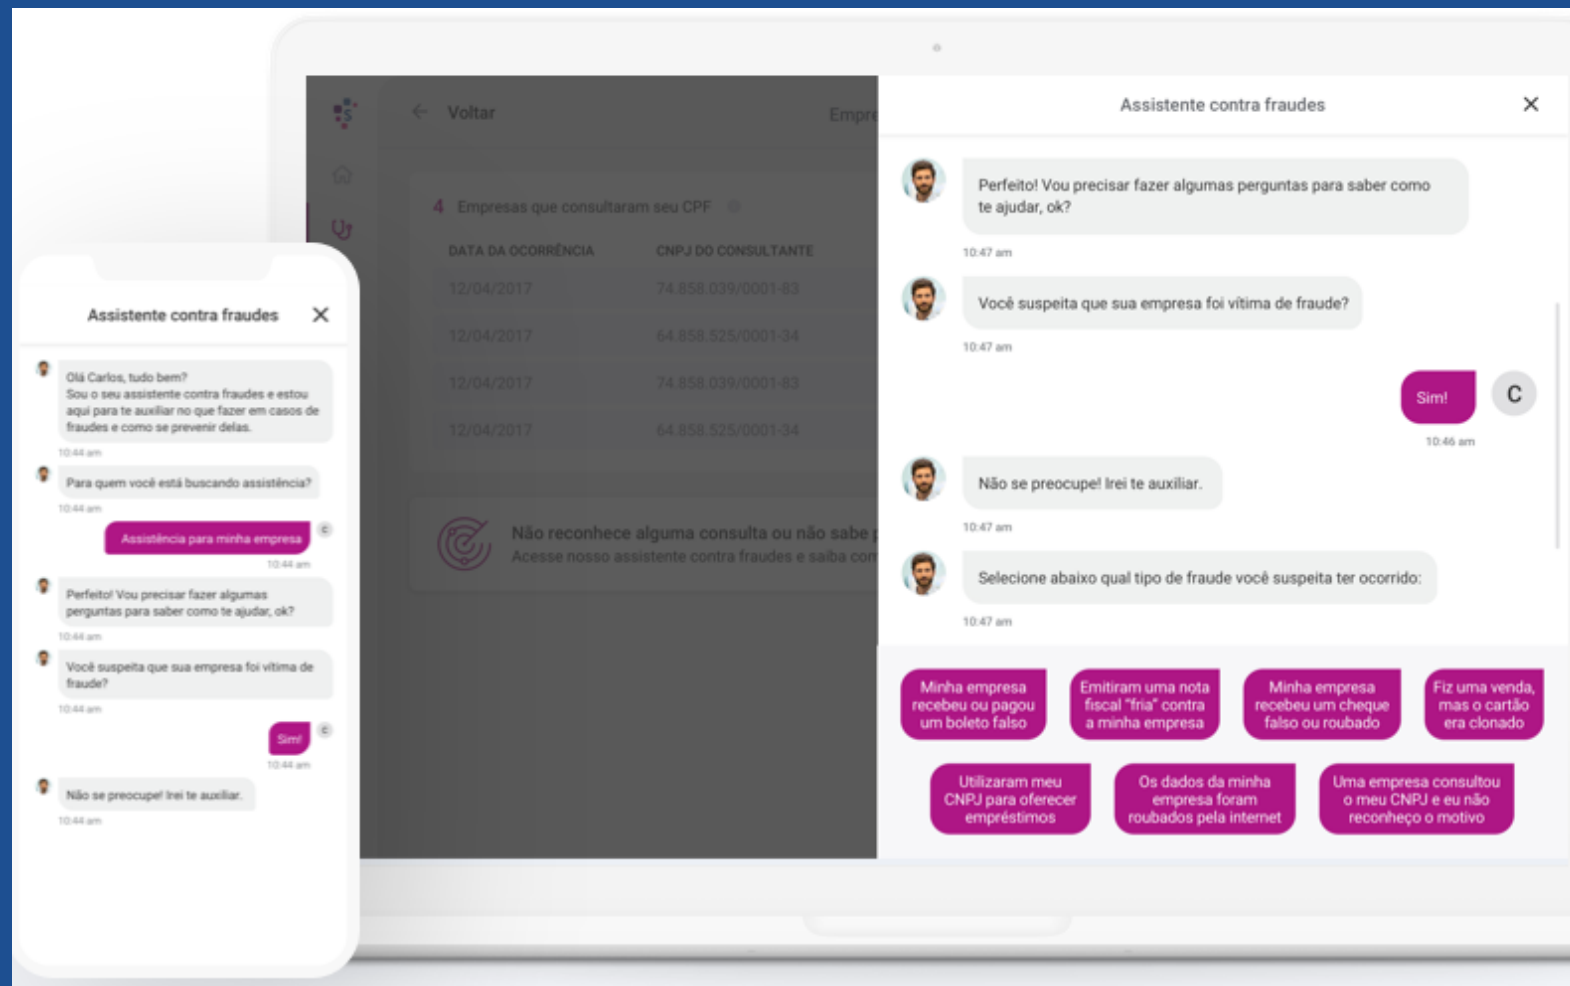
Voltar

Empr

4 Empresas que consultaram seu CPF

| DATA DA OCORRÊNCIA | CNPJ DO CONSULTANTE |
|---|---|
| 12/04/2017 | 74.858.039/0001-83 |
| 12/04/2017 | 64.858.525/0001-34 |
| 12/04/2017 | 74.858.039/0001-83 |
| 12/04/2017 | 64.858.525/0001-34 |

Não reconhece alguma consulta ou não sabe
Acesse nosso assistente contra fraudes e saiba co

Assistente contra fraudes ✕

Perfeito! Vou precisar fazer algumas perguntas para saber como te ajudar, ok?
10:47 am

Você suspeita que sua empresa foi vítima de fraude?
10:47 am

Sim!
C
10:46 am

Não se preocupe! Irei te auxiliar.
10:47 am

Selecione abaixo qual tipo de fraude você suspeita ter ocorrido:
10:47 am

Minha empresa recebeu ou pagou um boleto falso

Emitiram uma nota fiscal "fria" contra a minha empresa

Minha empresa recebeu um cheque falso ou roubado

Fiz uma venda, mas o cartão era clonado

Utilizaram meu CNPJ para oferecer empréstimos

Os dados da minha empresa foram roubados pela internet

Uma empresa consultou o meu CNPJ e eu não reconheço o motivo

Assistente contra fraudes ✕

Olá Carlos, tudo bem?
Sou o seu assistente contra fraudes e estou aqui para te auxiliar no que fazer em casos de fraudes e como se prevenir delas.
10:44 am

Para quem você está buscando assistência?
10:44 am

Assistência para minha empresa
C
10:44 am

Perfeito! Vou precisar fazer algumas perguntas para saber como te ajudar, ok?
10:44 am

Você suspeita que sua empresa foi vítima de fraude?
10:44 am

Sim!
C
10:44 am

Não se preocupe! Irei te auxiliar.
10:44 am